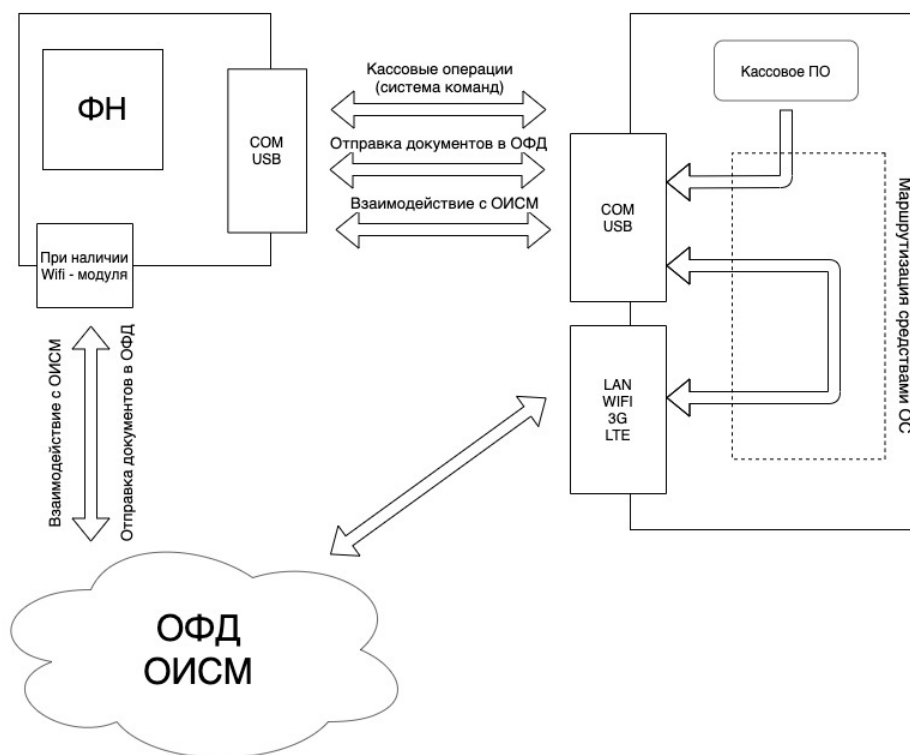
ФН

COM
USB

При наличии
Wifi - модуля

Кассовые операции
(система команд)

Отправка документов в ОФД

Взаимодействие с ОИСМ

Кассовое ПО

COM
USB

LAN
WIFI
3G
LTE

Маршрутизация средствами ОС

Взаимодействие с ОИСМ

Отправка документов в ОФД

ОФД
ОИСМ